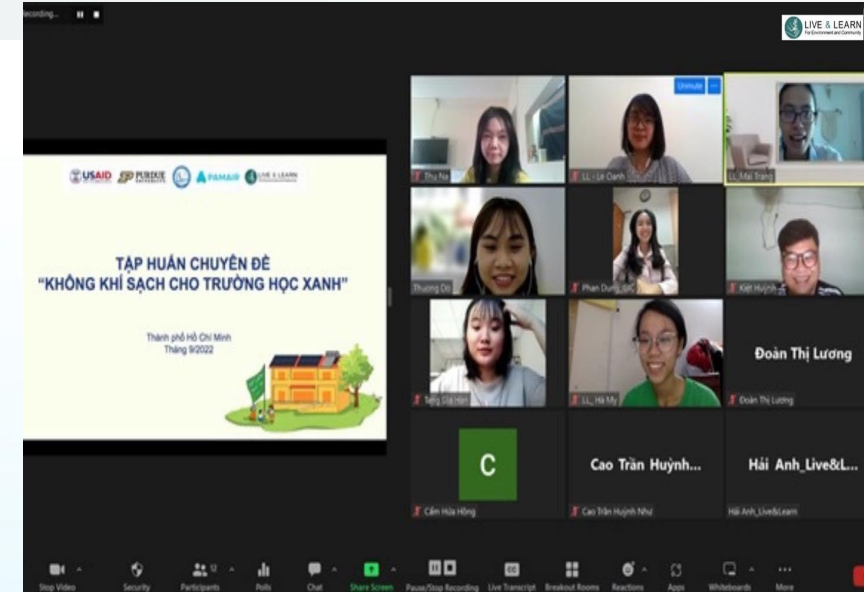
Recording...

LIVE & LEARN
For Environment and Community

USAID PURDUE UNIVERSITY PAMAIR LIVE & LEARN

TẬP HUẤN CHUYÊN ĐỀ
"KHÔNG KHÍ SẠCH CHO TRƯỜNG HỌC XANH"

Thành phố Hồ Chí Minh
Tháng 9/2022

Thu Na

Unmute

LL - Lê Oanh

LL_Mai Trang

Thuong Do

Phan Dung_GIC

Kiệt Huỳnh

Tăng Gia Hân

LL_Hà My

Đoàn Thị Lương

Đoàn Thị Lương

C

Cẩm Hứa Hồng

Cao Trần Huỳnh...

Cao Trần Huỳnh Như

Hải Anh_Live&L...

Hải Anh_Live&Learn

Stop Video

Security

Participants 12

Polls

Chat

Share Screen

Pause/Stop Recording

Live Transcript

Breakout Rooms

Reactions

Apps

Whiteboards

More